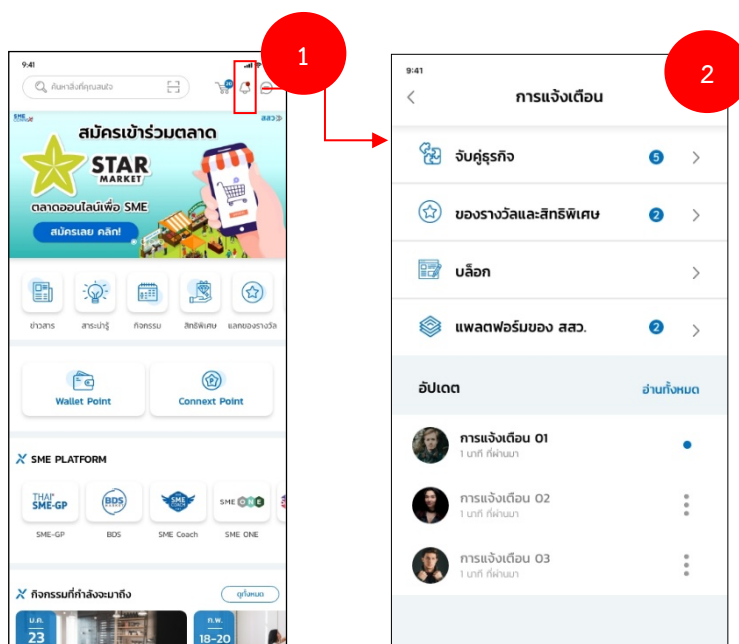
9:41

ค้นหาสิ่งที่คุณสนใจ

1

SME สสว

สมัครเข้าร่วมตลาด

STAR MARKET

ตลาดออนไลน์เพื่อ SME

สมัครเลย คลิก!

ข่าวสาร สาระน่ารู้ กิจกรรม สิทธิพิเศษ แลกของรางวัล

Wallet Point

Connext Point

SME PLATFORM

THAI SME-GP

BDS

SME Coach

SME ONE

SME-GP BDS SME Coach SME ONE

กิจกรรมที่กำลังจะมาถึง

ดูทั้งหมด

ม.ค. 23

ก.พ. 18-20

9:41

2

การแจ้งเตือน

จับคู่ธุรกิจ 5

ของรางวัลและสิทธิพิเศษ 2

บล็อก

แพลตฟอร์มของ สสว. 2

อัปเดต

อ่านทั้งหมด

การแจ้งเตือน 01
1 นาที ที่ผ่านมา

การแจ้งเตือน 02
1 นาที ที่ผ่านมา

การแจ้งเตือน 03
1 นาที ที่ผ่านมา